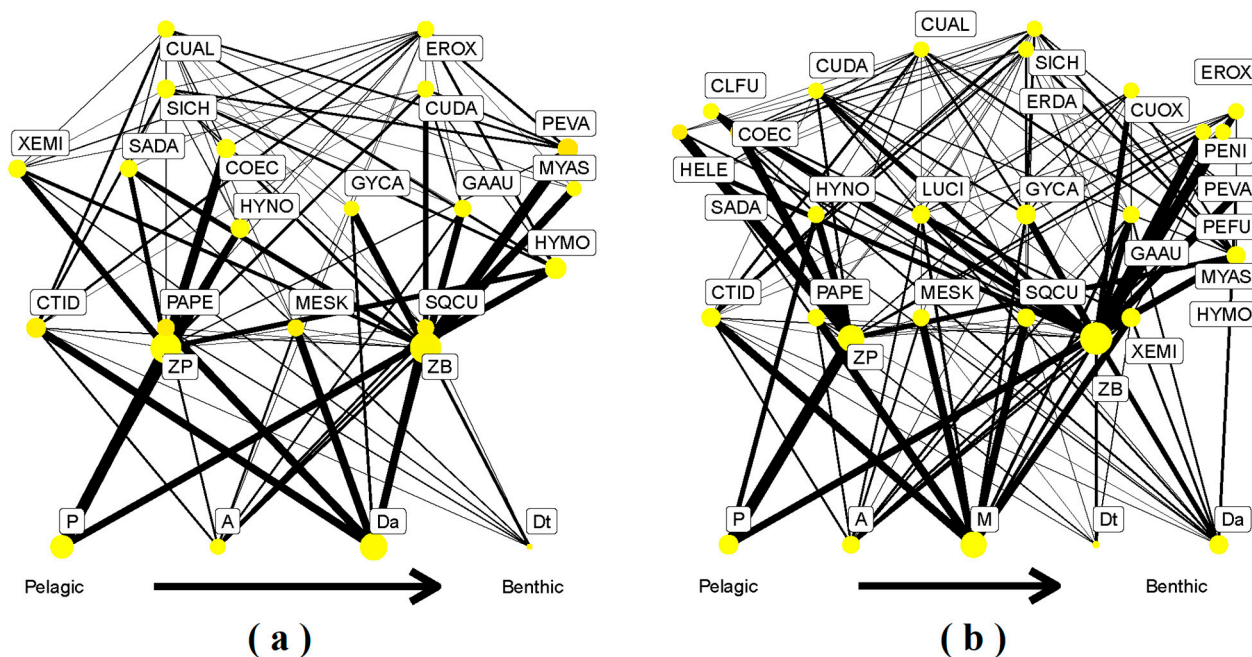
CUAL
EROX
SICH
CUDA
PEVA
XEMI
SADA
COEC
MYAS
GYCA
GAAU
HYNO
HYMO
CTID
PAPE
MESK
SQCU
ZP
ZB
P
A
Da
Dt
Pelagic
Benthic
( a )

CUAL
CUDA
SICH
EROX
CLFU
ERDA
CUOX
COEC
PENI
HELE
HYNO
LUCI
GYCA
PEVA
SADA
PEFU
GAAU
MYAS
CTID
PAPE
MESK
SQCU
HYMO
ZP
XEMI
ZB
P
A
M
Dt
Da
Pelagic
Benthic
( b )